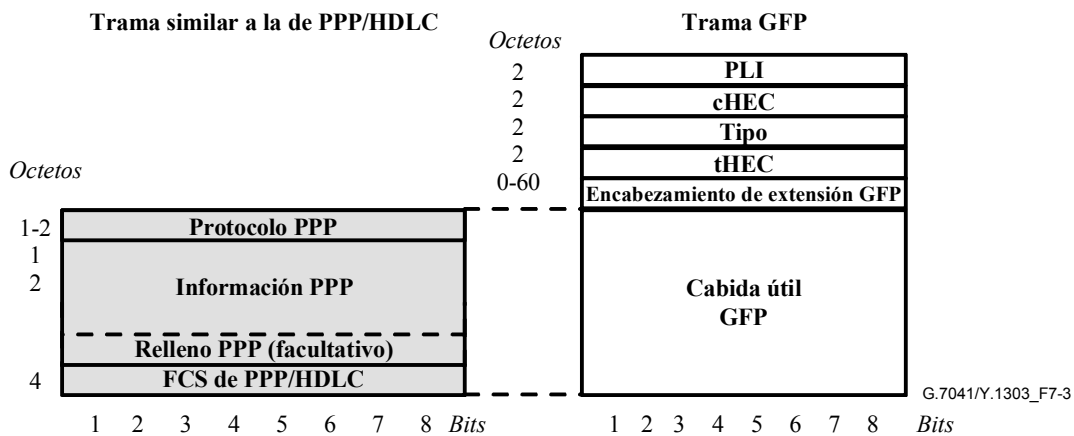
Trama similar a la de PPP/HDLC

Trama GFP

Octetos

| 2 | PLI |
|---|---|
| 2 | cHEC |
| 2 | Tipo |
| 2 | tHEC |
| 0-60 | Encabezamiento de extensión GFP |

Octetos

1-2 Protocolo PPP
1
2 Información PPP
Relleno PPP (facultativo)
4 FCS de PPP/HDLC

Cabida útil GFP

G.7041/Y.1303_F7-3

1 2 3 4 5 6 7 8 Bits

1 2 3 4 5 6 7 8 Bits